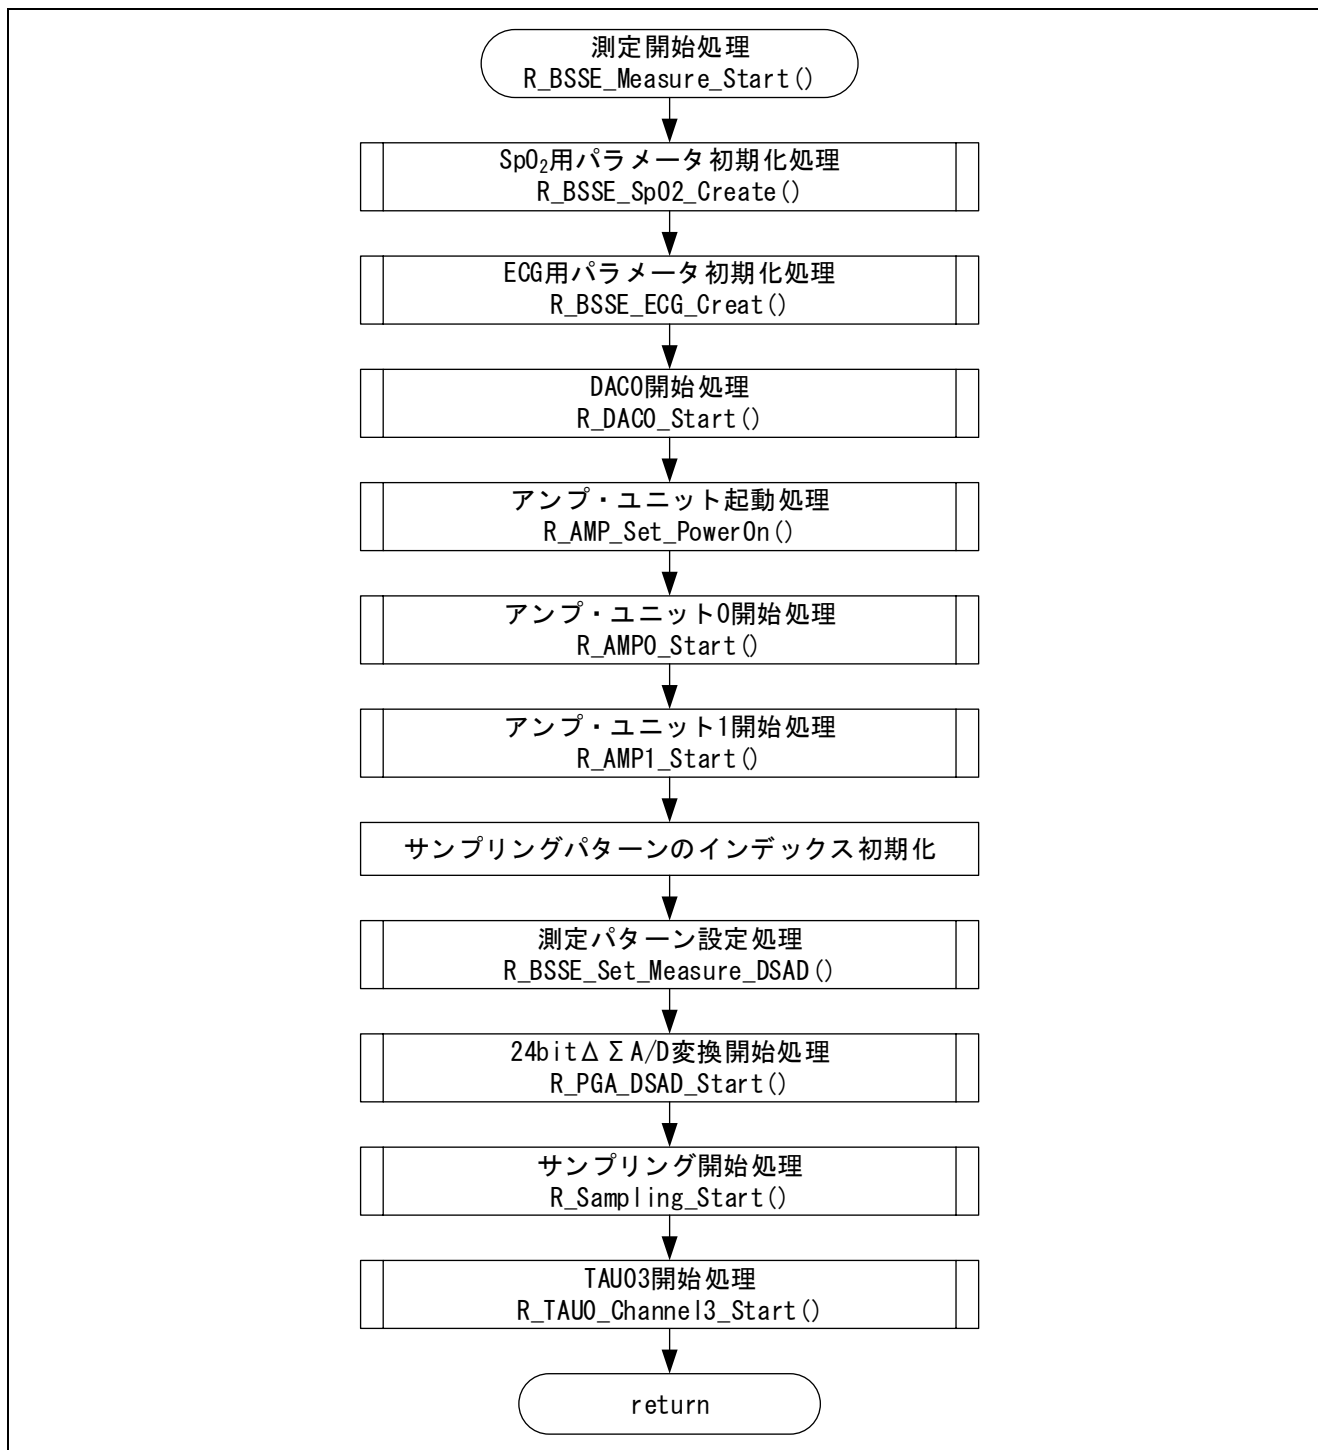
測定開始処理
R_BSSE_Measure_Start()

$SpO_2$用パラメータ初期化処理
R_BSSE_SpO2_Create()

ECG用パラメータ初期化処理
R_BSSE_ECG_Creat()

DAC0開始処理
R_DAC0_Start()

アンプ・ユニット起動処理
R_AMP_Set_PowerOn()

アンプ・ユニット0開始処理
R_AMP0_Start()

アンプ・ユニット1開始処理
R_AMP1_Start()

サンプリングパターンのインデックス初期化

測定パターン設定処理
R_BSSE_Set_Measure_DSAD()

24bitΔΣA/D変換開始処理
R_PGA_DSAD_Start()

サンプリング開始処理
R_Sampling_Start()

TAU03開始処理
R_TAU0_Channel3_Start()

return